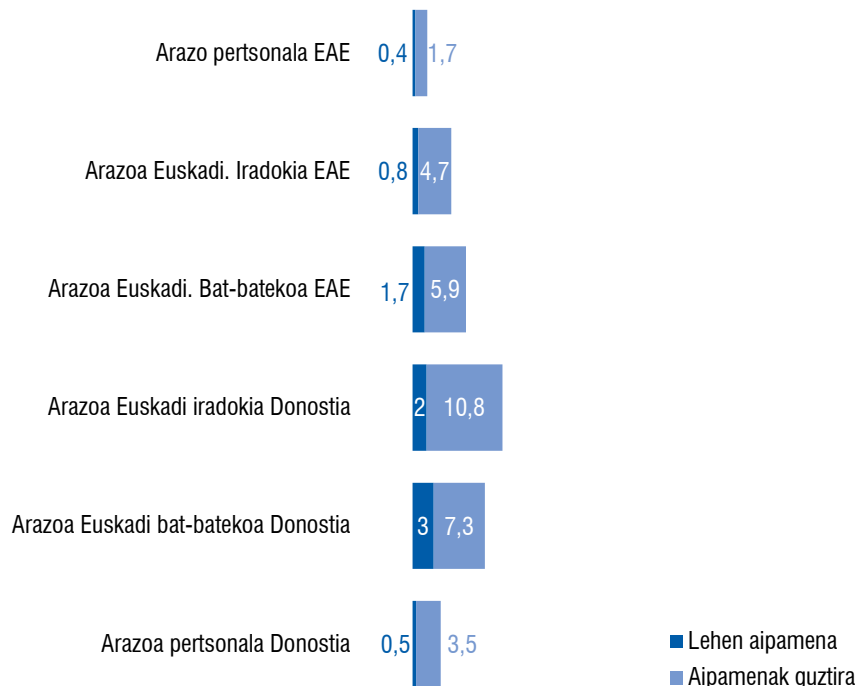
Arazo pertsonala EAE 0,4 1,7

Arazoa Euskadi. Iradokia EAE 0,8 4,7

Arazoa Euskadi. Bat-batekoa EAE 1,7 5,9

Arazoa Euskadi iradokia Donostia 2 10,8

Arazoa Euskadi bat-batekoa Donostia 3 7,3

Arazoa pertsonala Donostia 0,5 3,5

Lehen aipamena
Aipamenak guztira